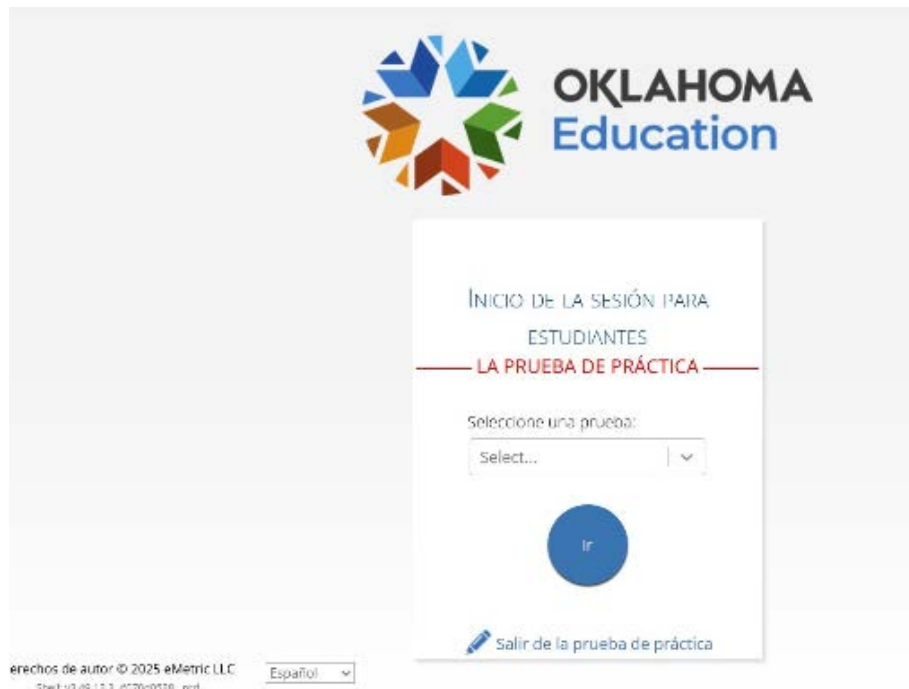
OKLAHOMA
Education

Inicio de la sesión para estudiantes

LA PRUEBA DE PRÁCTICA

Seleccione una prueba:

Select...

Ir

Salir de la prueba de práctica

erechos de autor © 2025 eMetric LLC

Shell v3.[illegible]

Español